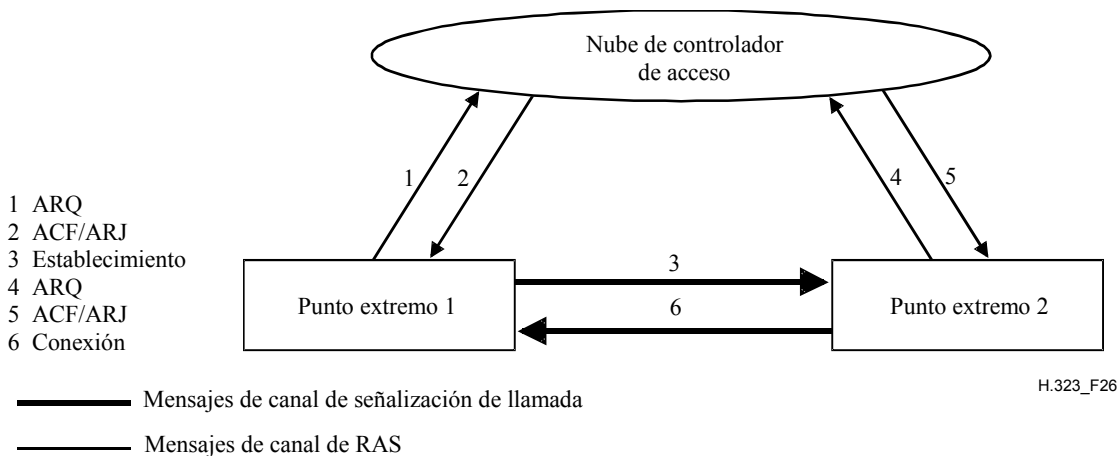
Nube de controlador de acceso

1 ARQ
2 ACF/ARJ
3 Establecimiento
4 ARQ
5 ACF/ARJ
6 Conexión

1
2
4
5

Punto extremo 1

3
6

Punto extremo 2

H.323_F26

Mensajes de canal de señalización de llamada

Mensajes de canal de RAS